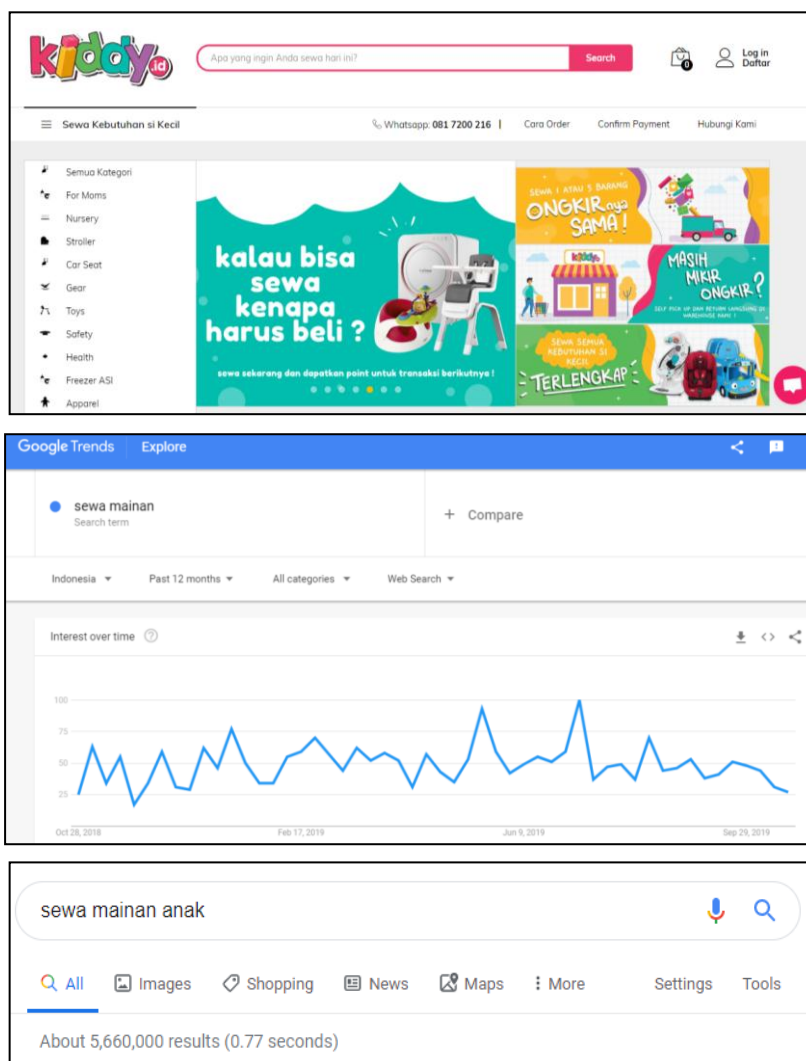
kiddy.id

Apa yang ingin Anda sewa hari ini?

Search

0

Log in
Daftar

Sewa Kebutuhan si Kecil

Whatsapp: 081 7200 216 | Cara Order Confirm Payment Hubungi Kami

Semua Kategori
For Moms
Nursery
Stroller
Car Seat
Gear
Toys
Safety
Health
Freezer ASI
Apparel

kalau bisa sewa kenapa harus beli ?

sewa sekarang dan dapatkan point untuk transaksi berikutnya !

SEWA 1 ATAU 5 BARANG ONGKIR nya SAMA !

kiddy

MASIH MIKIR ONGKIR ?

SELF PICK UP DAN RETURN LANGSUNG DI WAREHOUSE KAMI !

SEWA SEMUA KEBUTUHAN SI KECIL TERLENGKAP

Google Trends Explore

sewa mainan
Search term

+ Compare

Indonesia Past 12 months All categories Web Search

Interest over time

100
75
50
25

Oct 28, 2018 Feb 17, 2019 Jun 9, 2019 Sep 29, 2019

sewa mainan anak

All Images Shopping News Maps More Settings Tools

About 5,660,000 results (0.77 seconds)